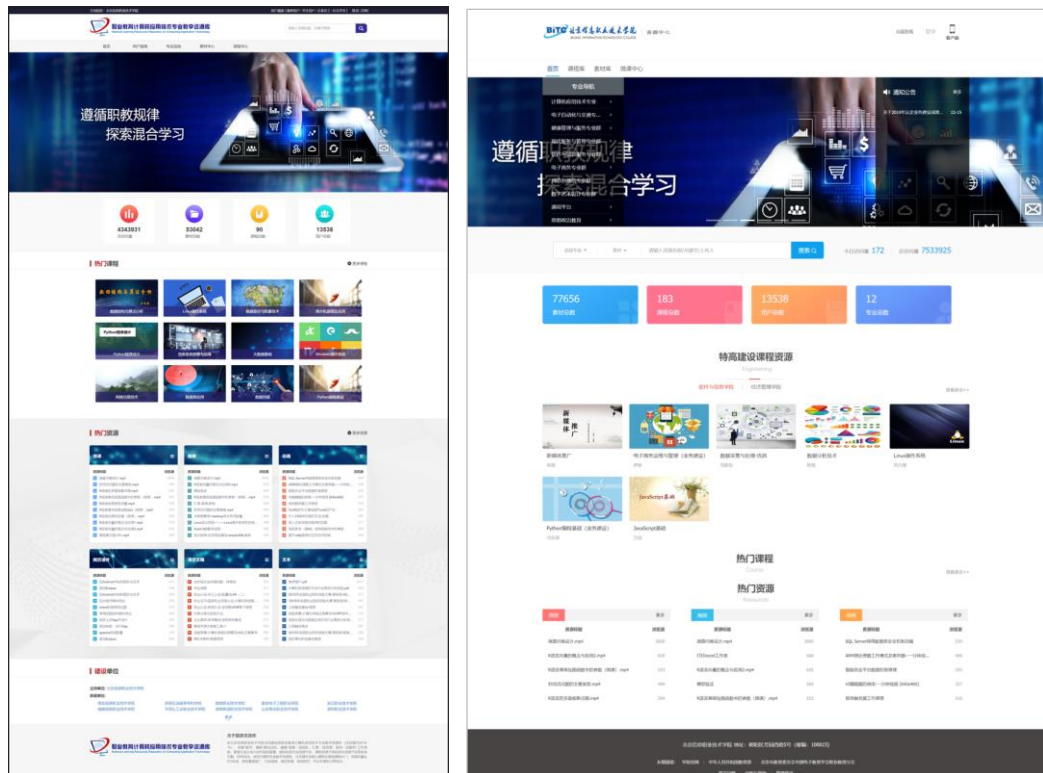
职业教育计算机应用技术专业教学资源库

遵循职教规律
探索混合学习

4343931

53042

90

13538

热门课程

Python

热门资源

建设单位

职业教育计算机应用技术专业教学资源库

BITC 北京信息职业技术学院 资源中心

首页 课程库 素材库 资源中心

专业导航

计算机应用技术专业

电子商务专业

通知公告

遵循职教规律
探索混合学习

搜索

172

7533925

77656

183

13538

12

特高建设课程资源

新媒体推广

数据分析技术

Linux操作系统

Python程序设计

JavaScript基础

热门课程

热门资源